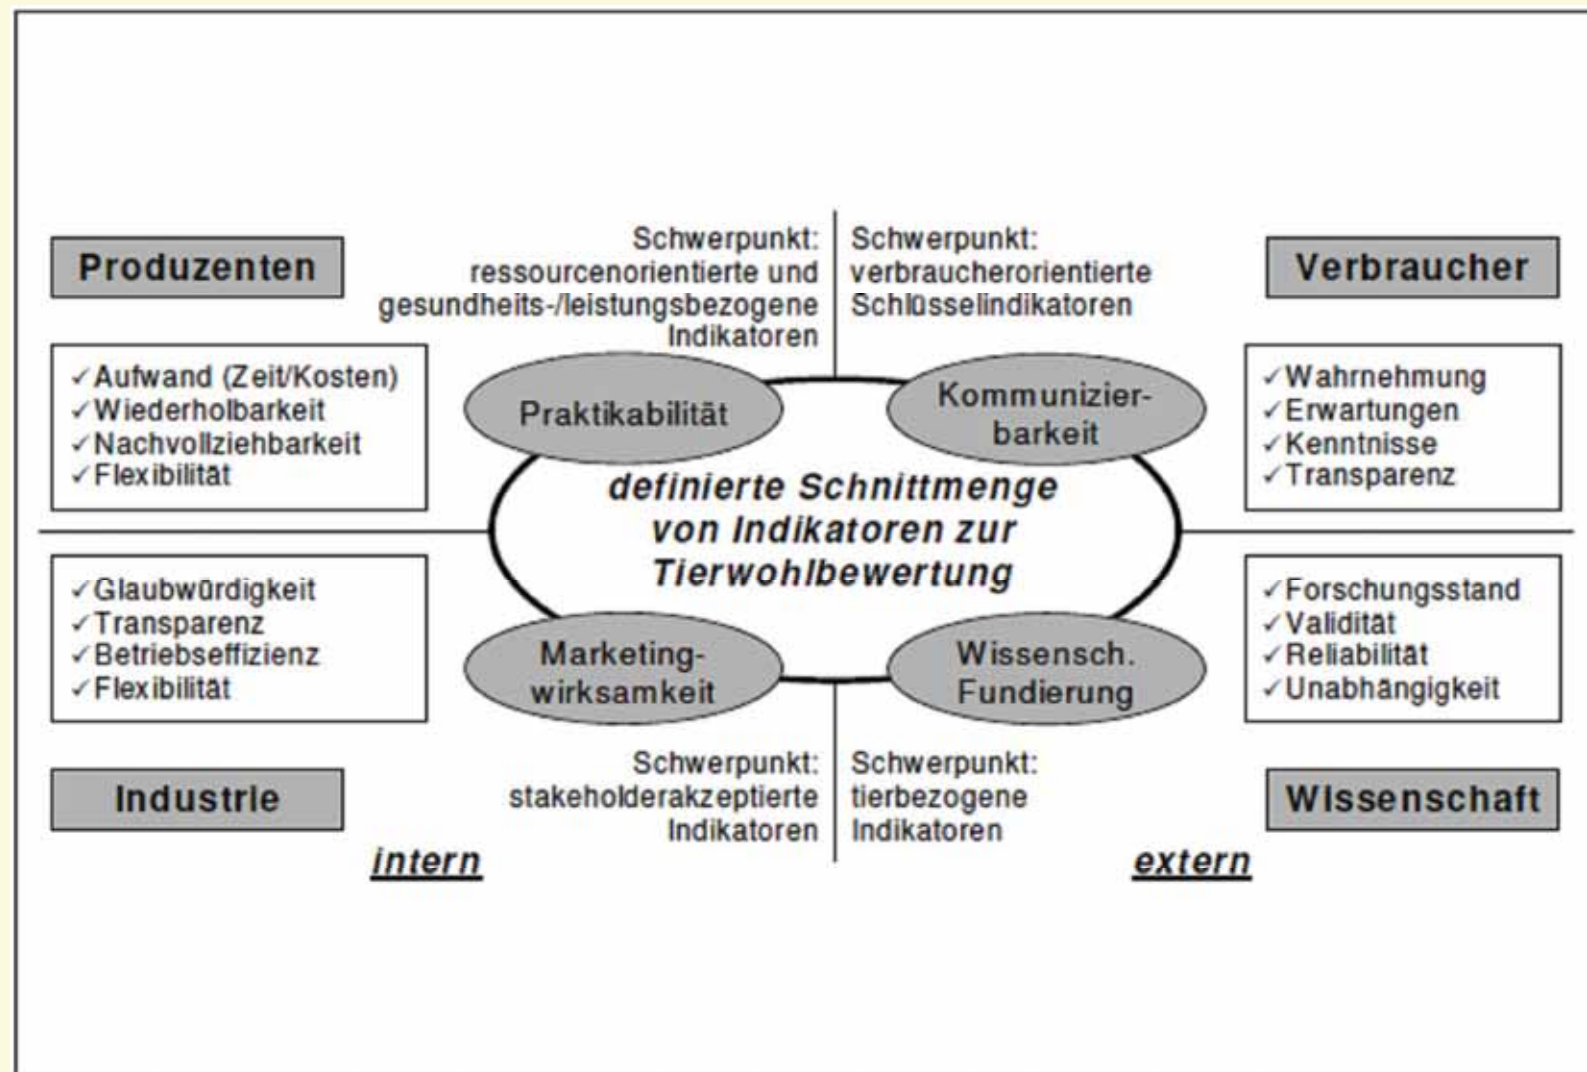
Produzenten

Schwerpunkt: ressourcenorientierte und gesundheits-/leistungsbezogene Indikatoren

Schwerpunkt: verbraucherorientierte Schlüsselindikatoren

Verbraucher

✓Aufwand (Zeit/Kosten)
✓Wiederholbarkeit
✓Nachvollziehbarkeit
✓Flexibilität

Praktikabilität

Kommunizierbarkeit

✓Wahrnehmung
✓Erwartungen
✓Kenntnisse
✓Transparenz

definierte Schnittmenge von Indikatoren zur Tierwohlbewertung

✓Glaubwürdigkeit
✓Transparenz
✓Betriebseffizienz
✓Flexibilität

Marketingwirksamkeit

Wissensch. Fundierung

✓Forschungsstand
✓Validität
✓Reliabilität
✓Unabhängigkeit

Schwerpunkt: stakeholderakzeptierte Indikatoren

Schwerpunkt: tierbezogene Indikatoren

Industrie

Wissenschaft

intern

extern